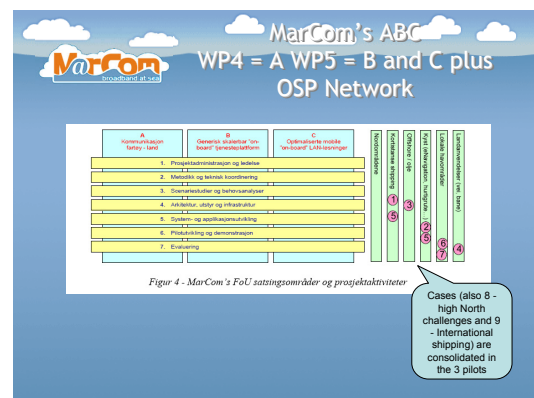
MarCom broadband at sea

MarCom's ABC
WP4 = A WP5 = B and C plus OSP Network

A
Kommunikasjon fartøy - land

B
Generisk skalerbar "on-board" tjenesteplattform

C
Optimaliserte mobile "on-board" LAN-løsninger

1. Prosjektadministrasjon og ledelse
2. Metodikk og teknisk koordinering
3. Scenariestudier og behovsanalyser
4. Arkitektur, utstyr og infrastruktur
5. System- og applikasjonsutvikling
6. Pilotutvikling og demonstrasjon
7. Evaluering

Nordområdene
Kortdistanse shipping
Offshore / rigg
Kyst (ekspedisjon, hurtigrute, ...)
Lokale havområder
Landområder (vei, bane)

1
5
3
2
5
6
7
4

Figur 4 - MarCom's FoU satsingsområder og prosjektaktiviteter

Cases (also 8 - high North challenges and 9 - International shipping) are consolidated in the 3 pilots